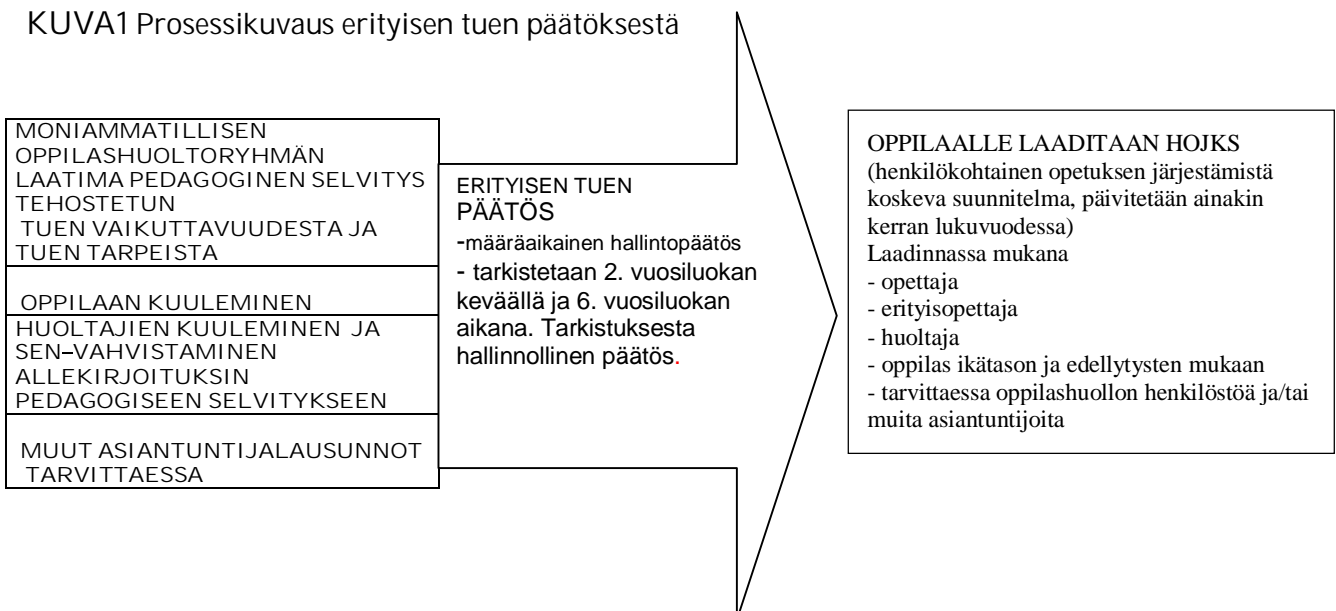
KUVA1 Prosessikuvaus erityisen tuen päätöksestä

MONIAMMATILLISEN OPPILASHUOLTORYHMÄN LAATIMA PEDAGOGINEN SELVITYS TEHOSTETUN TUEN VAIKUTTAVUUDESTA JA TUEN TARPEISTA

OPPILAAN KUULEMINEN

HUOLTAJIEN KUULEMINEN JA SEN–VAHVISTAMINEN ALLEKIRJOITUKSIN PEDAGOGISEEN SELVITYKSEEN

MUUT ASIANTUNTIJALAUSUNNOT TARVITTAESSA

ERITYISEN TUEN PÄÄTÖS
-määräaikainen hallintopäätös
- tarkistetaan 2. vuosiluokan keväällä ja 6. vuosiluokan aikana. Tarkistuksesta hallinnollinen päätös.

OPPILAALLE LAADITAAN HOJKS
(henkilökohtainen opetuksen järjestämistä koskeva suunnitelma, päivitetään ainakin kerran lukuvuodessa)
Laadinnassa mukana
- opettaja
- erityisopettaja
- huoltaja
- oppilas ikätason ja edellytysten mukaan
- tarvittaessa oppilashuollon henkilöstöä ja/tai muita asiantuntijoita